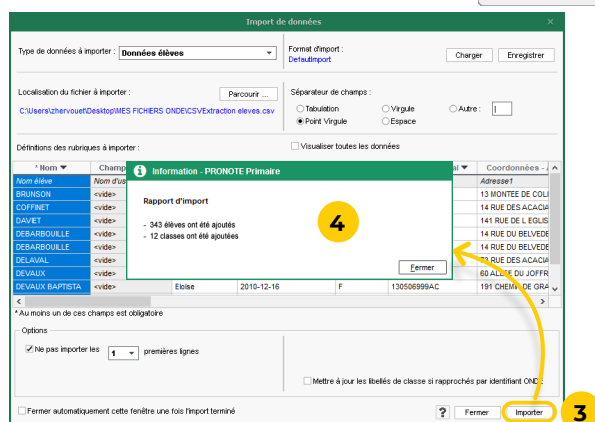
Import de données

Type de données à importer : Données élèves

Format d'import :
DefaultImport

Charger Enregistrer

Localisation du fichier à importer : Parcourir ...
C:\Users\zhervouet\Desktop\MES FICHIERS ONDE\CSVExtraction eleves.csv

Séparateur de champs :
Tabulation Virgule Autre :
Point Virgule Espace

Définitions des rubriques à importer :

Visualiser toutes les données

| ^ Nom | Champ | | | | al | Coordonnées - |
|---|---|---|---|---|---|---|
| Nom élève | Nom d'us | | | | | Adresse1 |
| BRUNSON | <vide> | | | | | 13 MONTEE DE COLI |
| COFFINET | <vide> | | | | | 54 RUE DES ACACIA |
| DAVIET | <vide> | | | | | 141 RUE DE L EGLIS |
| DEBARBOUILLE | <vide> | | | | | 14 RUE DU BELVEDE |
| DEBARBOUILLE | <vide> | | | | | 14 RUE DU BELVEDE |
| DELAVAL | <vide> | | | | | 73 RUE DES ACACIA |
| DEVAUX | <vide> | | | | | 60 ALLEE DU JOFFR |
| DEVAUX BAPTISTA | <vide> | Eloïse | 2010-12-16 | F | 130506999AC | 191 CHEMIN DE GRA |

Information - PRONOTE Primaire

Rapport d'import

- 343 élèves ont été ajoutés
- 12 classes ont été ajoutées

4

Fermer

* Au moins un de ces champs est obligatoire

Options

Ne pas importer les 1 premières lignes

Mettre à jour les libellés de classe si rapprochés par identifiant ONDE

Fermer automatiquement cette fenêtre une fois l'import terminé

? Fermer Importer

3